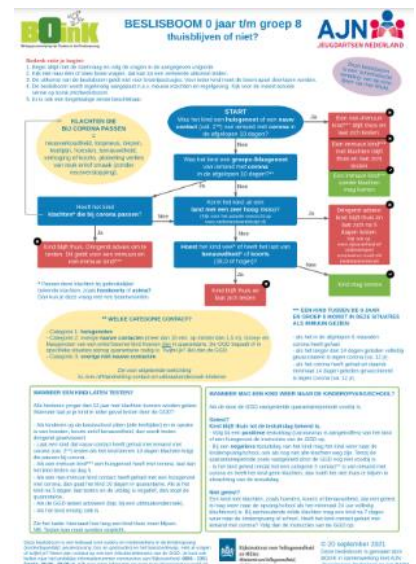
BOinK

BESLISBOOM 0 jaar t/m groep 8
thuisblijven of niet?

AJN JEUGDARTSEN NEDERLAND

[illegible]

START
Was het kind een huisgenoot of een nauw contact (cat. 2**) van iemand met corona in de afgelopen 10 dagen?

KLACHTEN DIE BIJ CORONA PASSEN
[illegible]

Heeft het kind klachten* die bij corona passen?

Was het kind een groepsblusgenoot van iemand met corona in de afgelopen 10 dagen?

Komt het kind uit een land met een hoog risico?

Heeft het kind vaak* of heeft het last van benauwdheid* of koorts (38.0 of hoger)?

Kind blijft thuis. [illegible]

Kind blijft thuis tot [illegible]

Kind mag komen

Ja

Nee

** WELKE CATEGORIE CONTACT?

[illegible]

WANNEER MAG EEN KIND WEER NAAR DE KINDEROPVANG/SCHOOL?

WANNEER EEN KIND LATEN TESTEN?

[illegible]

© 20 september 2021

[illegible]

Rijksinstituut voor Volksgezondheid en Milieu